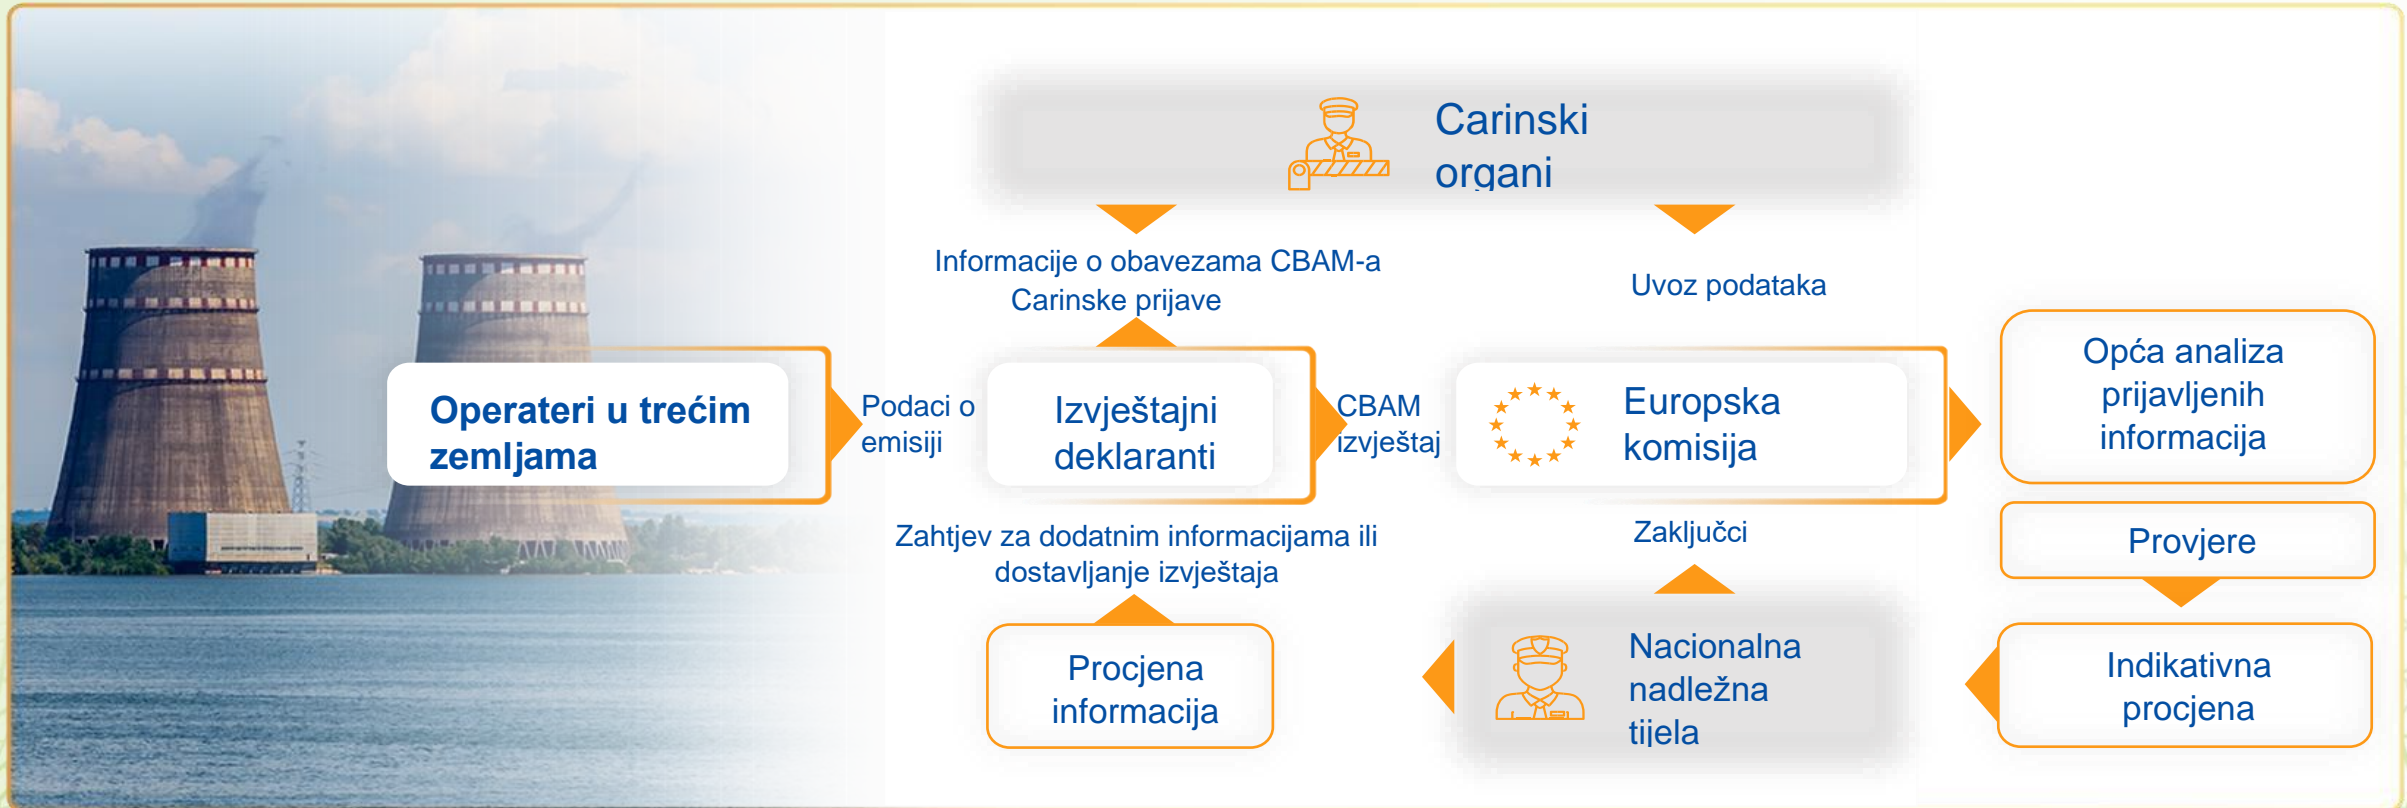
Carinski organi

Informacije o obavezama CBAM-a
Carinske prijave

Uvoz podataka

Operateri u trećim zemljama

Podaci o emisiji

Izvještajni deklaranti

CBAM izvještaj

Europska komisija

Opća analiza prijavljenih informacija

Provjere

Indikativna procjena

Zahtjev za dodatnim informacijama ili dostavljanje izvještaja

Zaključci

Procjena informacija

Nacionalna nadležna tijela